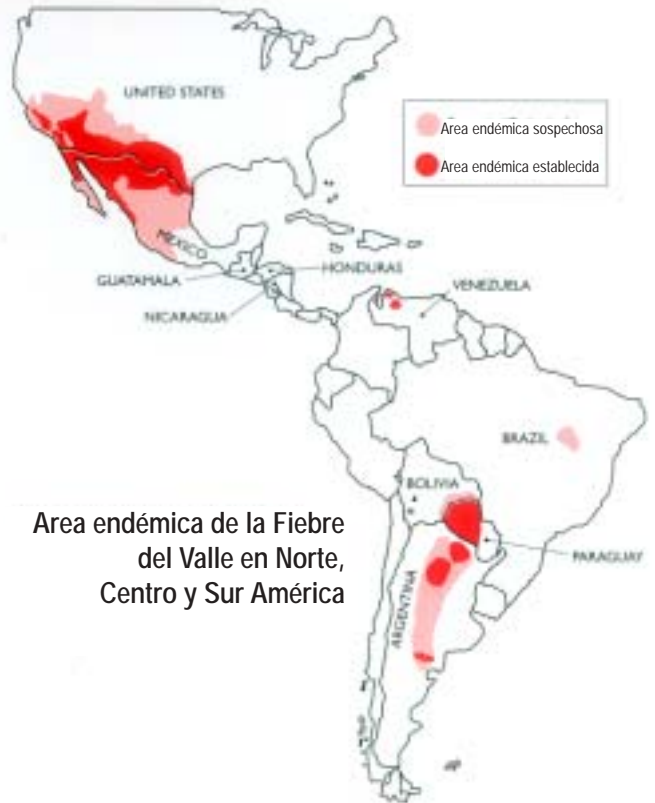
UNITED STATES

Area endémica sospechosa

Area endémica establecida

MEXICO

GUATAMALA

HONDURAS

NICARAGUA

VENEZUELA

BRAZIL

BOLIVIA

PARAGUAY

ARGENTINA

Area endémica de la Fiebre del Valle en Norte, Centro y Sur América